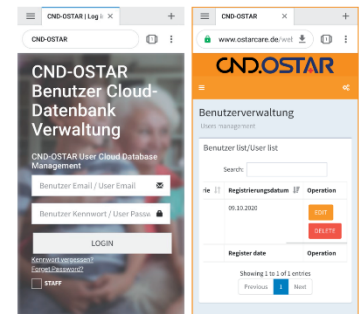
CND-OSTAR | Log i ×
+
CND-OSTAR

CND-OSTAR Benutzer Cloud-Datenbank Verwaltung

CND-OSTAR User Cloud Database Management

Benutzer Email / User Email

Benutzer Kennwort / User Passw

LOGIN

Kennwort vergessen?
Forget Password?

STAFF

CND-OSTAR ×
+
www.ostarcare.de/wel

CND.OSTAR

Benutzerverwaltung
Users management

Benutzer list/User list

Search:

| ie | Registrierungsdatum | Operation |
|---|---|---|
| | 09.10.2020 | EDIT DELETE |
| | Register date | Operation |

Showing 1 to 1 of 1 entries

Previous 1 Next